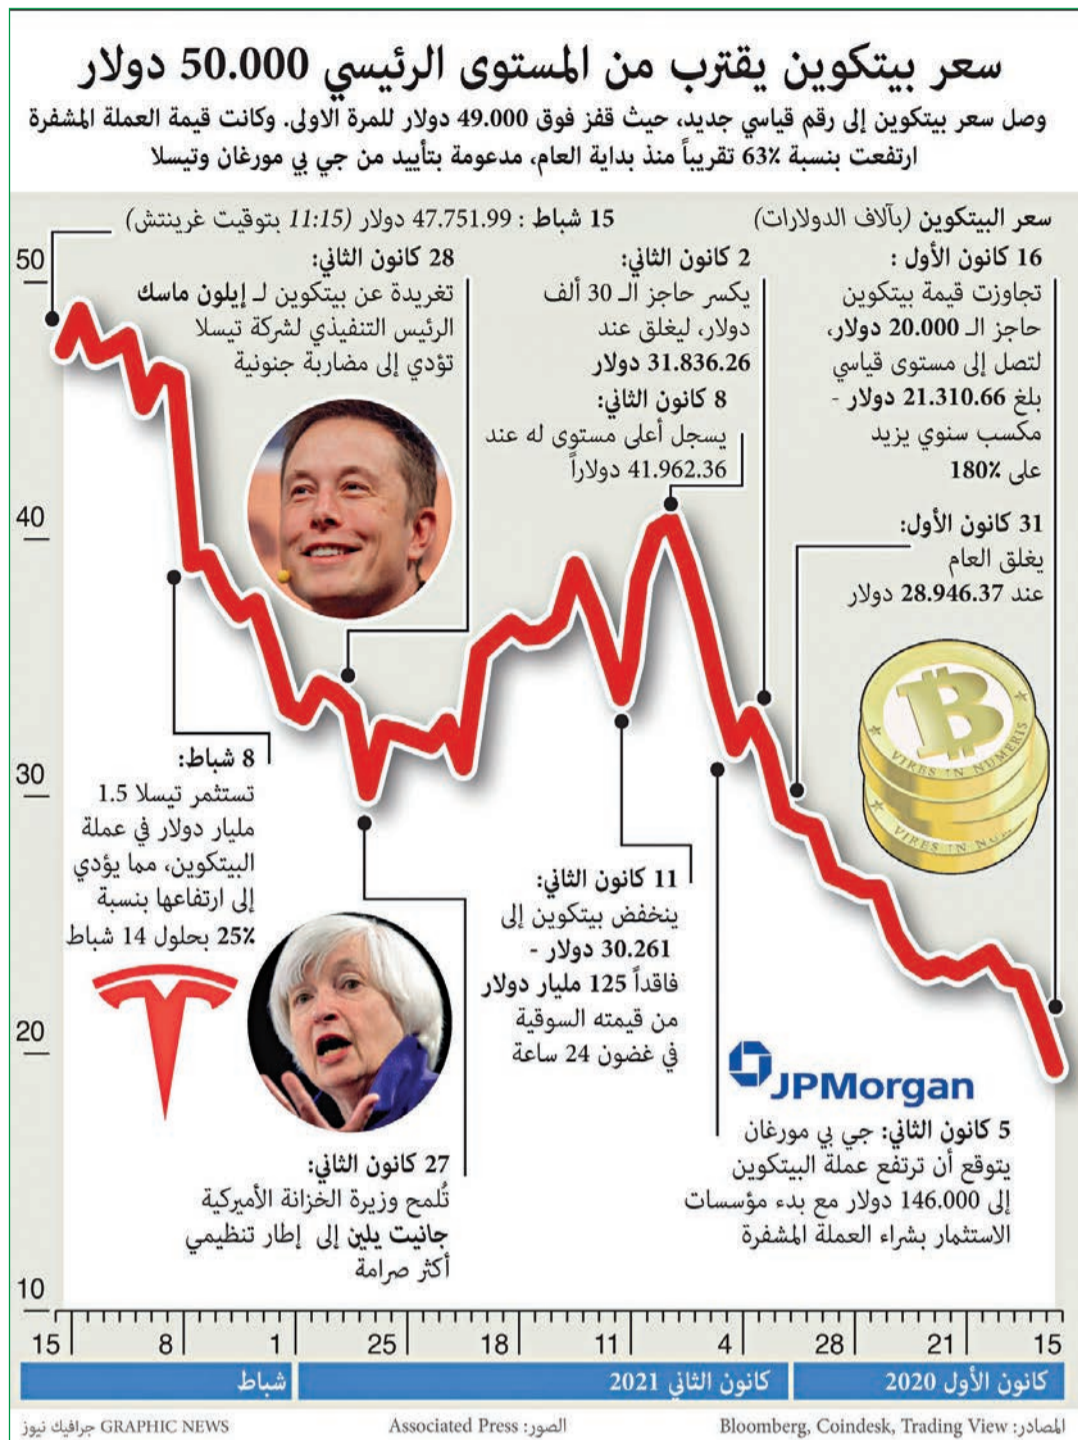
سعر بيتكوين يقترب من المستوى الرئيسي 50.000 دولار

وصل سعر بيتكوين إلى رقم قياسي جديد، حيث قفز فوق 49.000 دولار للمرة الاولى. وكانت قيمة العملة المشفرة ارتفعت بنسبة ‎63%‎ تقريباً منذ بداية العام، مدعومة بتأييد من جي بي مورغان وتيسلا

سعر البيتكوين (بآلاف الدولارات)

15 شباط : 47.751.99 دولار (11:15 بتوقيت غرينتش)

16 كانون الأول : تجاوزت قيمة بيتكوين حاجز الـ 20.000 دولار، لتصل إلى مستوى قياسي بلغ 21.310.66 دولار - مكسب سنوي يزيد على ‎180%‎

31 كانون الأول: يغلق العام عند 28.946.37 دولار

2 كانون الثاني: يكسر حاجز الـ 30 ألف دولار، ليغلق عند 31.836.26 دولار

8 كانون الثاني: يسجل أعلى مستوى له عند 41.962.36 دولاراً

28 كانون الثاني: تغريدة عن بيتكوين لـ إيلون ماسك الرئيس التنفيذي لشركة تيسلا تؤدي إلى مضاربة جنونية

8 شباط: تستثمر تيسلا 1.5 مليار دولار في عملة البيتكوين، مما يؤدي إلى ارتفاعها بنسبة ‎25%‎ بحلول 14 شباط

11 كانون الثاني: ينخفض بيتكوين إلى 30.261 دولار - فاقداً 125 مليار دولار من قيمته السوقية في غضون 24 ساعة

27 كانون الثاني: تُلمح وزيرة الخزانة الأميركية جانيت يلين إلى إطار تنظيمي أكثر صرامة

JPMorgan

5 كانون الثاني: جي بي مورغان يتوقع أن ترتفع عملة البيتكوين إلى 146.000 دولار مع بدء مؤسسات الاستثمار بشراء العملة المشفرة

50
40
30
20
10

15 8 1 25 18 11 4 28 21 15

شباط | كانون الثاني 2021 | كانون الأول 2020

GRAPHIC NEWS جرافيك نيوز
الصور: Associated Press
المصادر: Bloomberg, Coindesk, Trading View